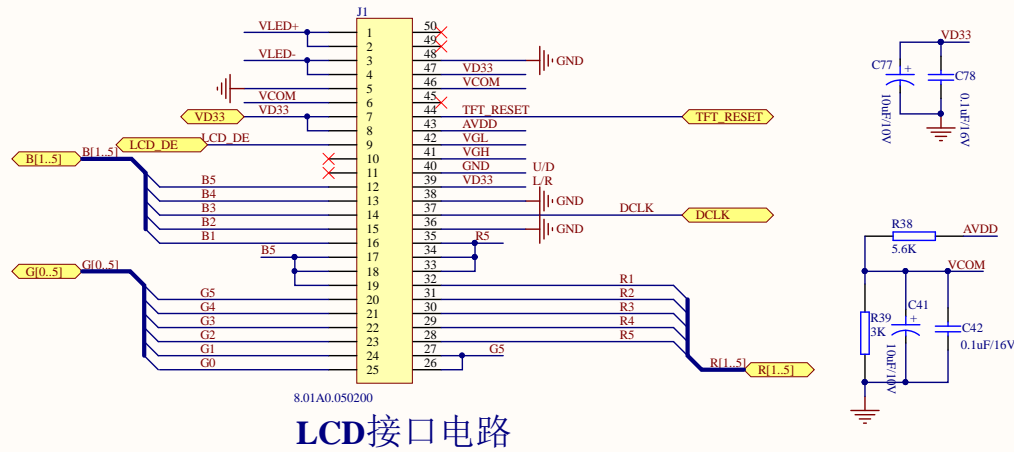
J1

VLED+
VLED-
VCOM
VD33
VD33
LCD_DE
LCD_DE
B[1..5]
B[1..5]
B5
B4
B3
B2
B1
B5
G[0..5]
G[0..5]
G5
G4
G3
G2
G1
G0

1
2
3
4
5
6
7
8
9
10
11
12
13
14
15
16
17
18
19
20
21
22
23
24
25

50
49
48
47
46
45
44
43
42
41
40
39
38
37
36
35
34
33
32
31
30
29
28
27
26

GND
VD33
VCOM
TFT_RESET
TFT_RESET
AVDD
VGL
VGH
GND
VD33
U/D
L/R
GND
DCLK
DCLK
GND
R5
R1
R2
R3
R4
R5
G5
R[1...5]
R[1..5]

8.01A0.050200

VD33
C77
+
10uF/10V
C78
0.1uF/16V

R38
5.6K
AVDD
VCOM
R39
3K
C41
+
10uF/10V
C42
0.1uF/16V

LCD接口电路